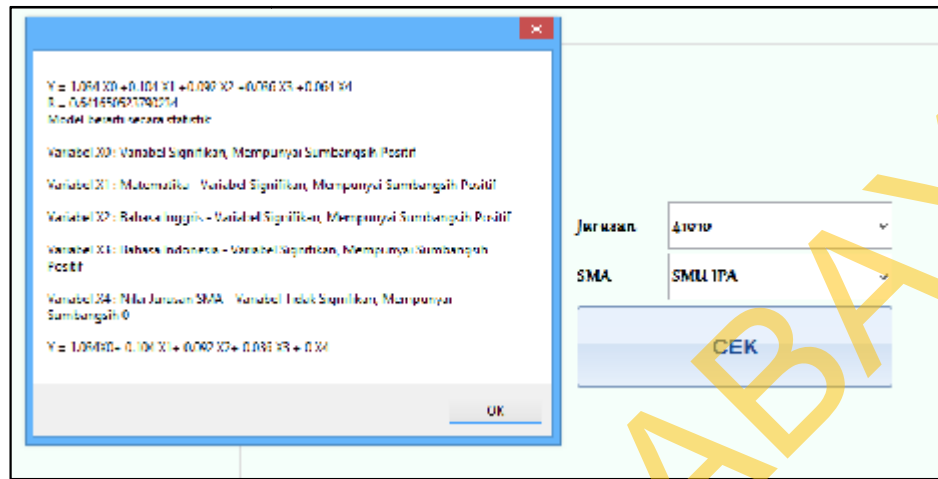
Y = 1,054 X0 + 0,104 X1 + 0,092 X2 + 0,036 X3 + 0,061 X4
R = 0,6416550527790214
Model benar secara statistik

Variabel X0 : Variabel Signifikan, Mempunyai Sumbangsih Positif

Variabel X1 : Matematika - Variabel Signifikan, Mempunyai Sumbangsih Positif

Variabel X2 : Bahasa Inggris - Variabel Signifikan, Mempunyai Sumbangsih Positif

Variabel X3 : Bahasa Indonesia - Variabel Signifikan, Mempunyai Sumbangsih Positif

Variabel X4 : Nilai Jurusan SMA - Variabel Tidak Signifikan, Mempunyai Sumbangsih 0

Y = 1,054X0 + 0,104 X1 + 0,092 X2 + 0,036 X3 + 0 X4

OK

Jurusan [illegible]

SMA SMU IPA

CEK

ABA